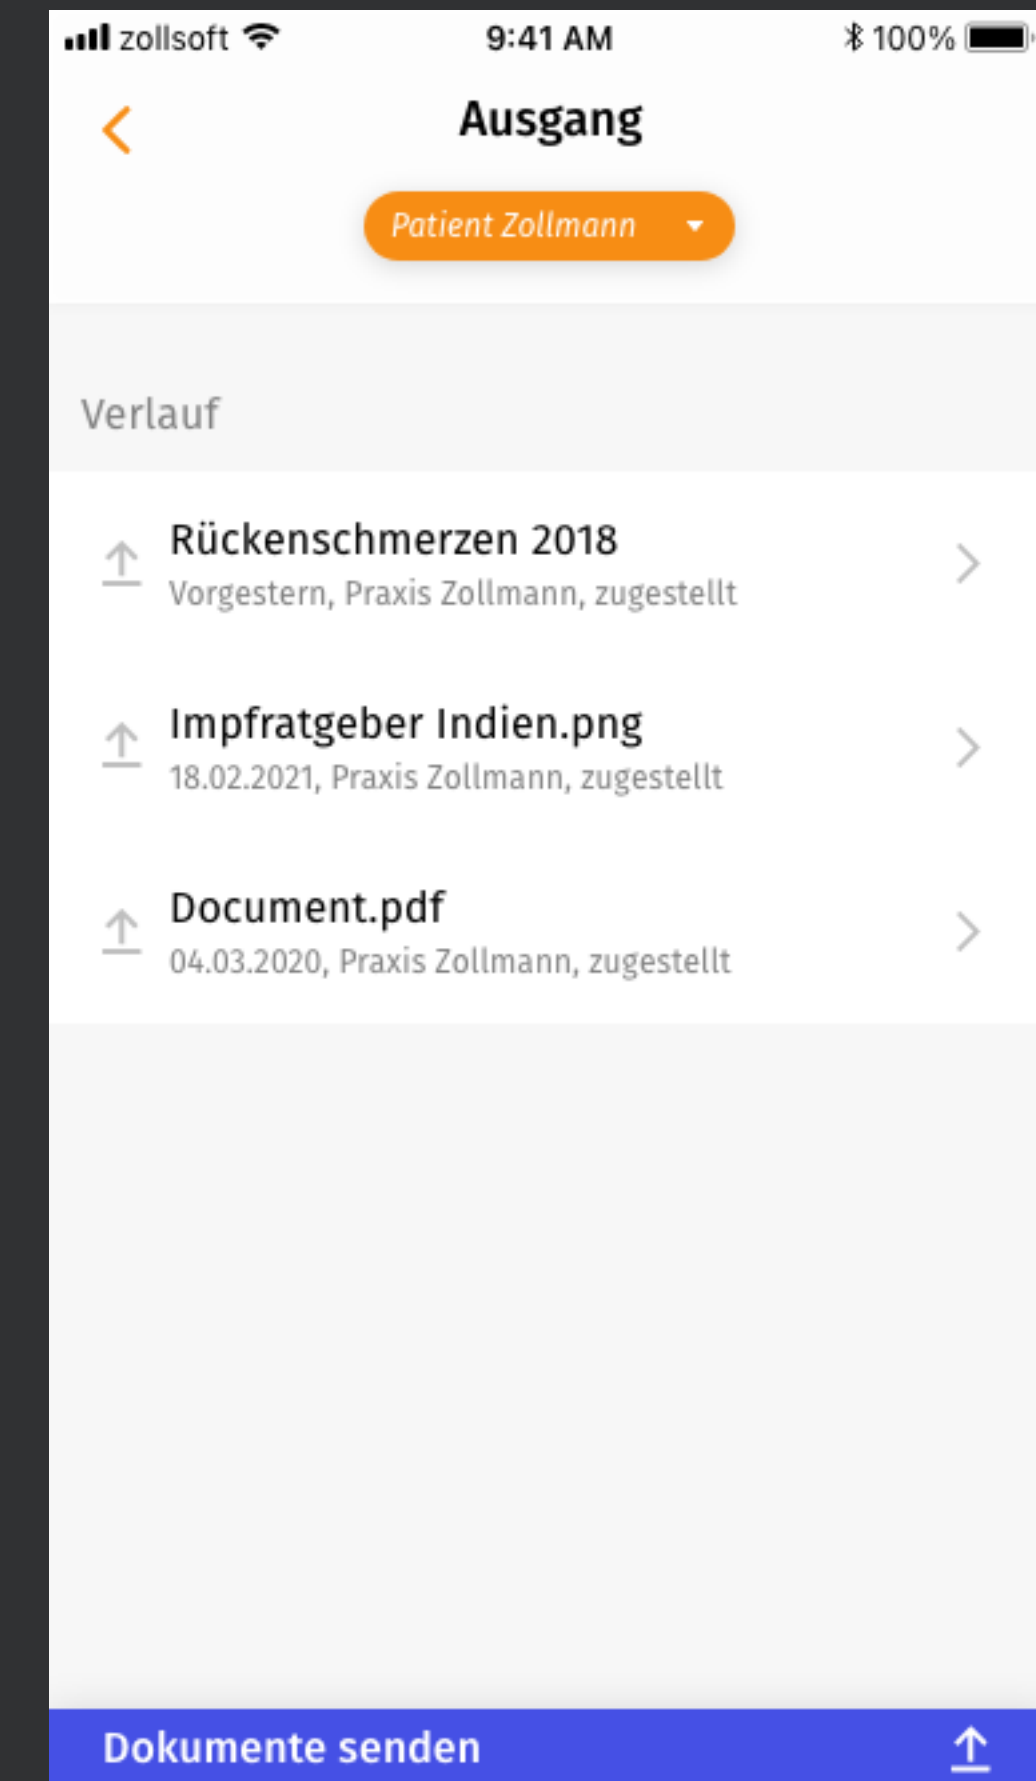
zollsoft 9:41 AM 100%

Ausgang

Patient Zollmann

Verlauf

Rückenschmerzen 2018
Vorgestern, Praxis Zollmann, zugestellt

Impfratgeber Indien.png
18.02.2021, Praxis Zollmann, zugestellt

Document.pdf
04.03.2020, Praxis Zollmann, zugestellt

Dokumente senden